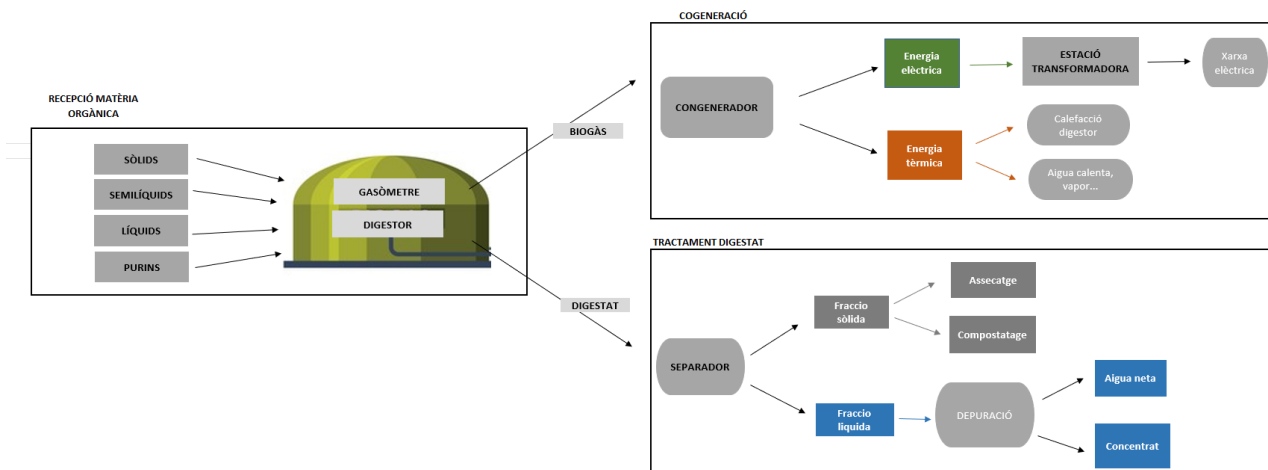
RECEPCIÓ MATÈRIA ORGÀNICA

SÒLIDS

SEMILÍQUIDS

LÍQUIDS

PURINS

GASÒMETRE

DIGESTOR

BIOGÀS

DIGESTAT

COGENERACIÓ

CONGENERADOR

Energia elèctrica

ESTACIÓ TRANSFORMADORA

Xarxa elèctrica

Energia tèrmica

Calefacció digestor

Aigua calenta, vapor...

TRACTAMENT DIGESTAT

SEPARADOR

Fraccio sòlida

Assecatge

Compostatage

Fraccio líquida

DEPURACIÓ

Aigua neta

Concentrat